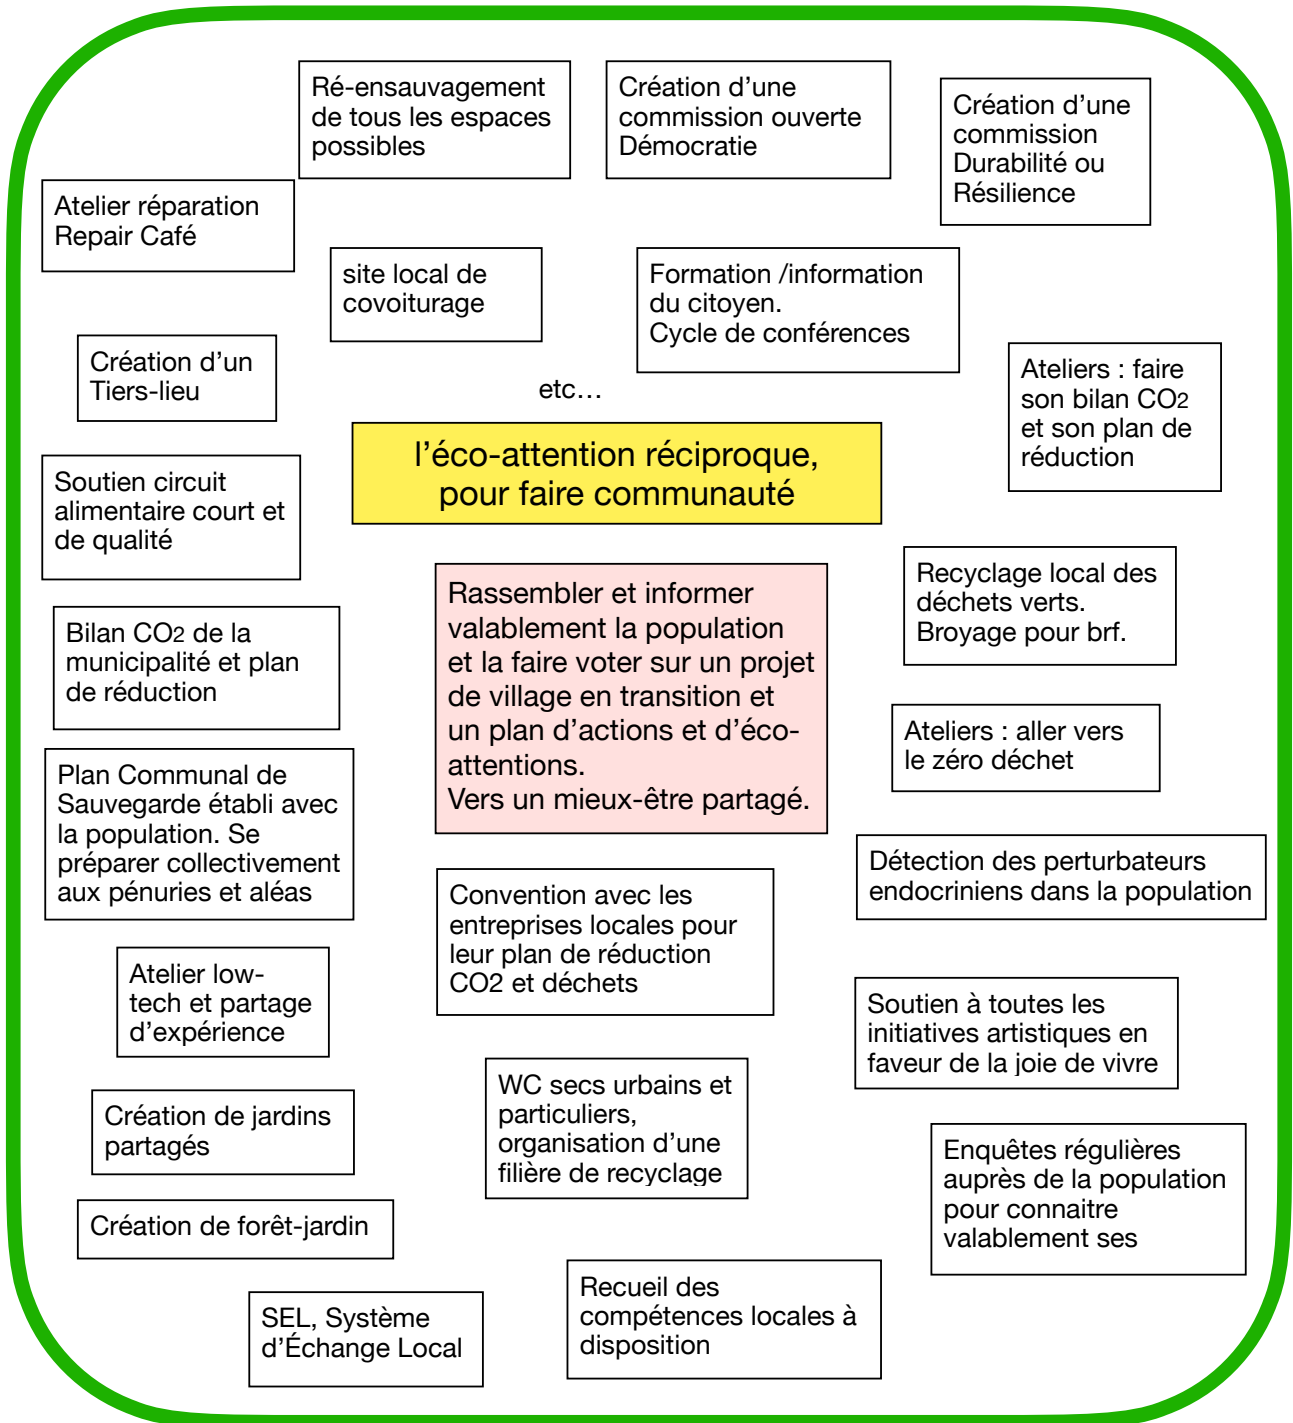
Ré-ensauvagement de tous les espaces possibles

Création d'une commission ouverte Démocratie

Création d'une commission Durabilité ou Résilience

Atelier réparation Repair Café

site local de covoiturage

Formation /information du citoyen. Cycle de conférences

Création d'un Tiers-lieu

etc…

Ateliers : faire son bilan $CO_2$ et son plan de réduction

l'éco-attention réciproque, pour faire communauté

Soutien circuit alimentaire court et de qualité

Rassembler et informer valablement la population et la faire voter sur un projet de village en transition et un plan d'actions et d'éco-attentions.
Vers un mieux-être partagé.

Recyclage local des déchets verts. Broyage pour brf.

Bilan $CO_2$ de la municipalité et plan de réduction

Ateliers : aller vers le zéro déchet

Plan Communal de Sauvegarde établi avec la population. Se préparer collectivement aux pénuries et aléas

Détection des perturbateurs endocriniens dans la population

Convention avec les entreprises locales pour leur plan de réduction CO2 et déchets

Atelier low-tech et partage d'expérience

Soutien à toutes les initiatives artistiques en faveur de la joie de vivre

WC secs urbains et particuliers, organisation d'une filière de recyclage

Création de jardins partagés

Enquêtes régulières auprès de la population pour connaitre valablement ses

Création de forêt-jardin

SEL, Système d'Échange Local

Recueil des compétences locales à disposition